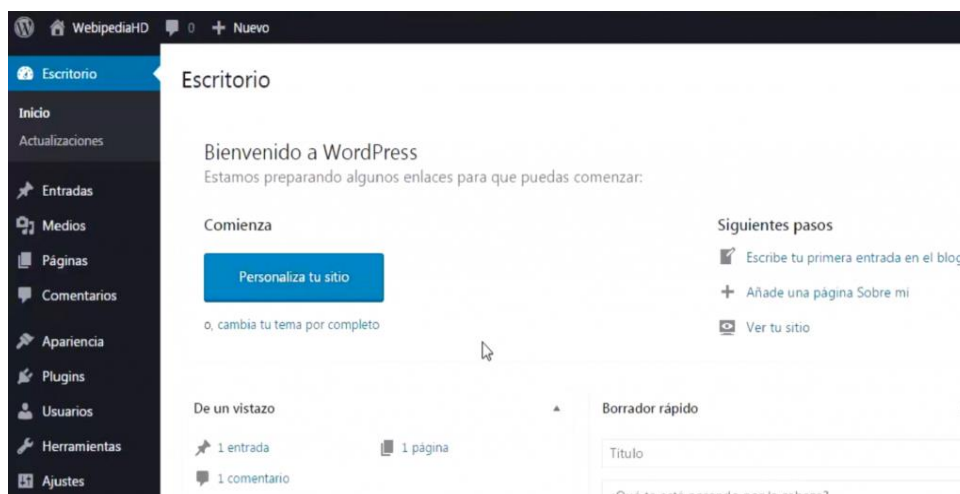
WebipediaHD 0 + Nuevo

Escritorio

Inicio
Actualizaciones

Entradas
Medios
Páginas
Comentarios
Apariencia
Plugins
Usuarios
Herramientas
Ajustes

Escritorio

Bienvenido a WordPress
Estamos preparando algunos enlaces para que puedas comenzar:

Comienza

Personaliza tu sitio

o, cambia tu tema por completo

Siguientes pasos

Escribe tu primera entrada en el blog

Añade una página Sobre mi

Ver tu sitio

De un vistazo

1 entrada
1 página
1 comentario

Borrador rápido

Título

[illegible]